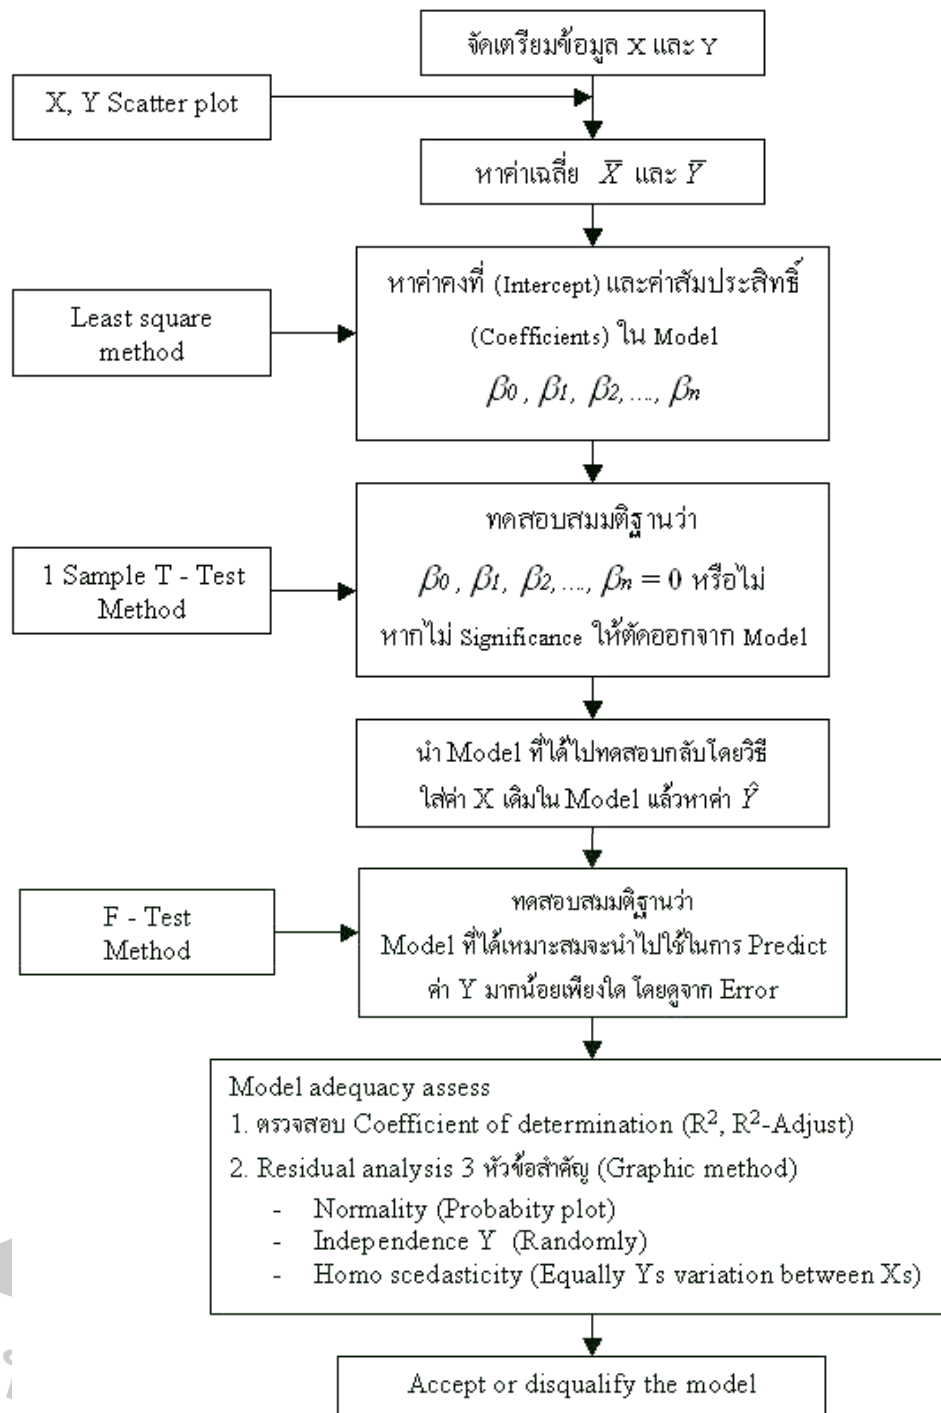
จัดเตรียมข้อมูล X และ Y

X, Y Scatter plot

หาค่าเฉลี่ย $\bar{X}$ และ $\bar{Y}$

Least square method

หาค่าคงที่ (Intercept) และค่าสัมประสิทธิ์ (Coefficients) ใน Model

$\beta_0, \beta_1, \beta_2, ..., \beta_n$

1 Sample T - Test Method

ทดสอบสมมติฐานว่า

$\beta_0, \beta_1, \beta_2, ..., \beta_n = 0$ หรือไม่

หากไม่ Significance ให้ตัดออกจาก Model

นำ Model ที่ได้ไปทดสอบกลับโดยวิธีใส่ค่า X เดิมใน Model แล้วหาค่า $\hat{Y}$

F - Test Method

ทดสอบสมมติฐานว่า

Model ที่ได้เหมาะสมจะนำไปใช้ในการ Predict ค่า Y มากน้อยเพียงใด โดยดูจาก Error

Model adequacy assess

1. ตรวจสอบ Coefficient of determination ($R^2$, $R^2$-Adjust)

2. Residual analysis 3 หัวข้อสำคัญ (Graphic method)

- Normality (Probabity plot)
- Independence Y (Randomly)
- Homo scedasticity (Equally Ys variation between Xs)

Accept or disqualify the model